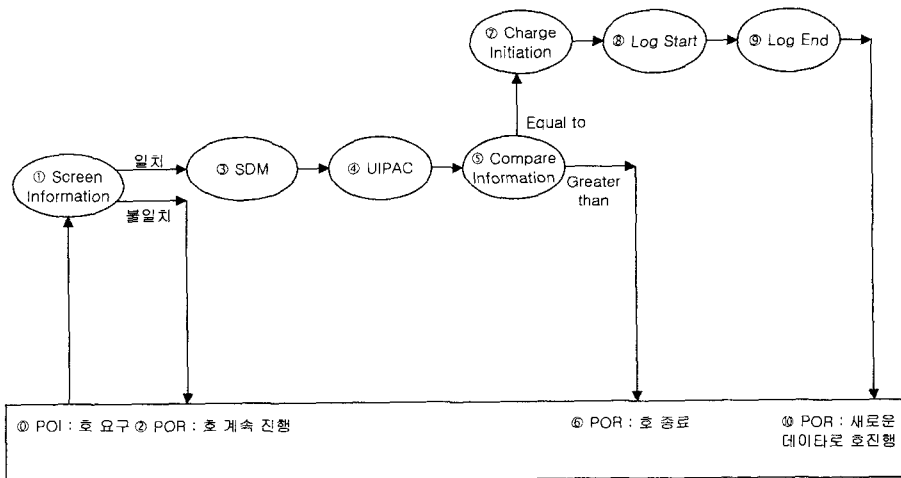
⑦ Charge Initiation

⑧ Log Start

⑨ Log End

Equal to

① Screen Information

일치

불일치

③ SDM

④ UIPAC

⑤ Compare Information

Greater than

⓪ POI : 호 요구 ② POR : 호 계속 진행

⑥ POR : 호 종료

⑩ POR : 새로운 데이타로 호진행